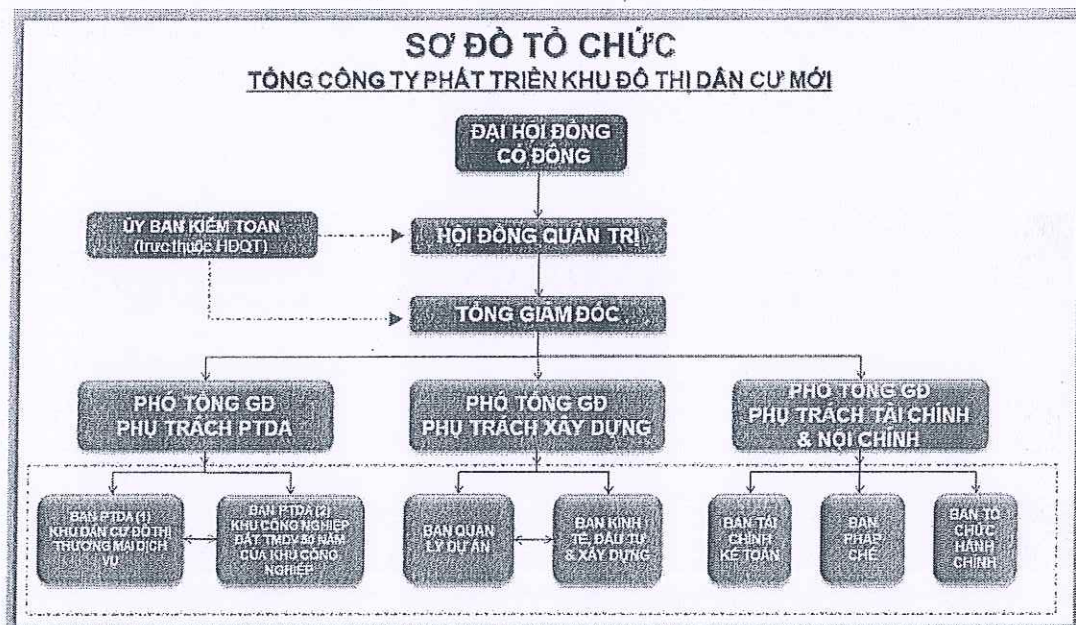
SƠ ĐỒ TỔ CHỨC
TỔNG CÔNG TY PHÁT TRIỂN KHU ĐÔ THỊ DÂN CƯ MỚI

ĐẠI HỘI ĐỒNG CỔ ĐÔNG

ỦY BAN KIỂM TOÁN (trực thuộc HĐQT)

HỘI ĐỒNG QUẢN TRỊ

TỔNG GIÁM ĐỐC

PHÓ TỔNG GĐ PHỤ TRÁCH PTDA

PHÓ TỔNG GĐ PHỤ TRÁCH XÂY DỰNG

PHÓ TỔNG GĐ PHỤ TRÁCH TÀI CHÍNH & NỘI CHÍNH

BAN PTDA (1) KHU DÂN CƯ ĐÔ THỊ THƯƠNG MẠI DỊCH VỤ

BAN PTDA (2) KHU CÔNG NGHIỆP ĐẤT TMDV 50 NĂM CỦA KHU CÔNG NGHIỆP

BAN QUẢN LÝ DỰ ÁN

BAN KINH TẾ, ĐẦU TƯ & XÂY DỰNG

BAN TÀI CHÍNH KẾ TOÁN

BAN PHÁP CHẾ

BAN TỔ CHỨC HÀNH CHÍNH